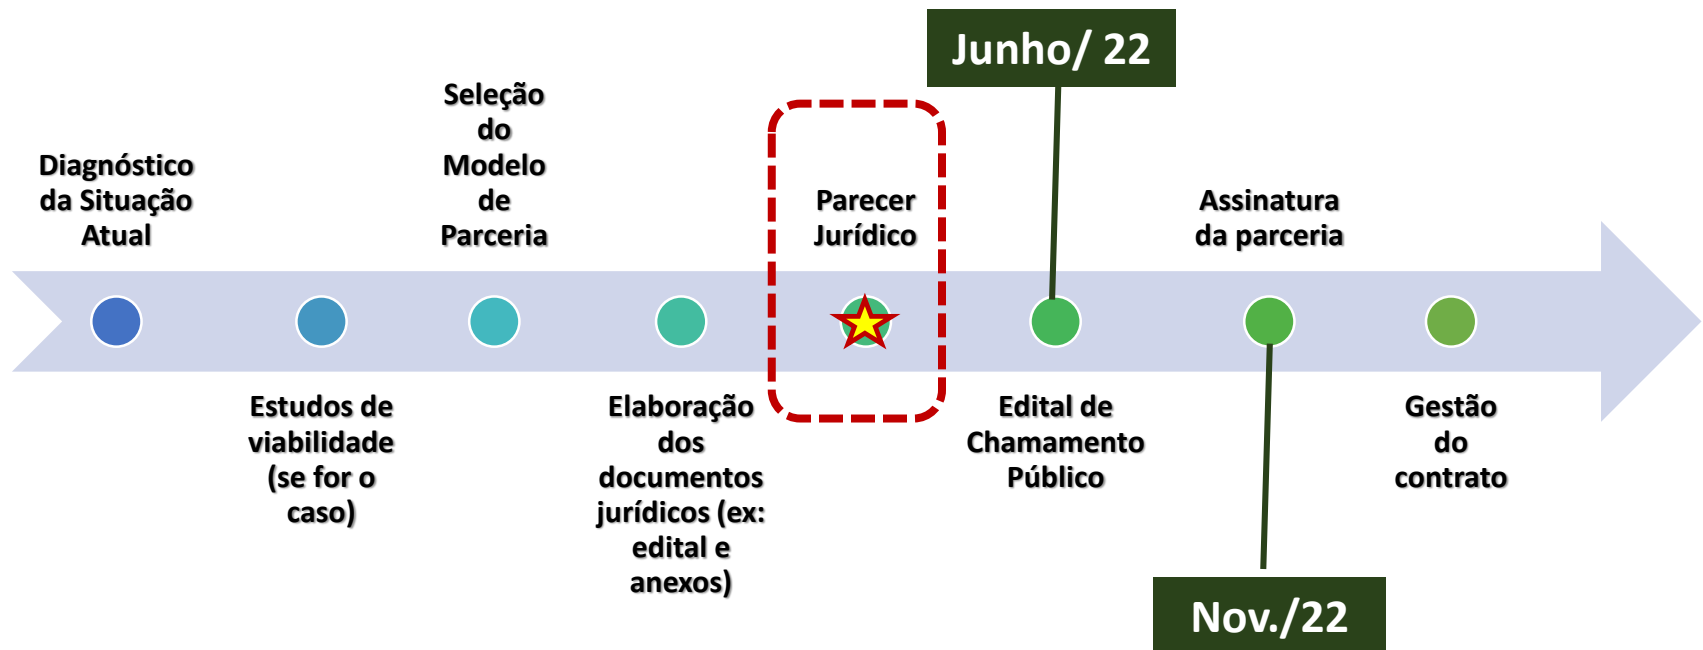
Junho/ 22

Diagnóstico da Situação Atual

Estudos de viabilidade (se for o caso)

Seleção do Modelo de Parceria

Elaboração dos documentos jurídicos (ex: edital e anexos)

Parecer Jurídico

Edital de Chamamento Público

Assinatura da parceria

Gestão do contrato

Nov./22